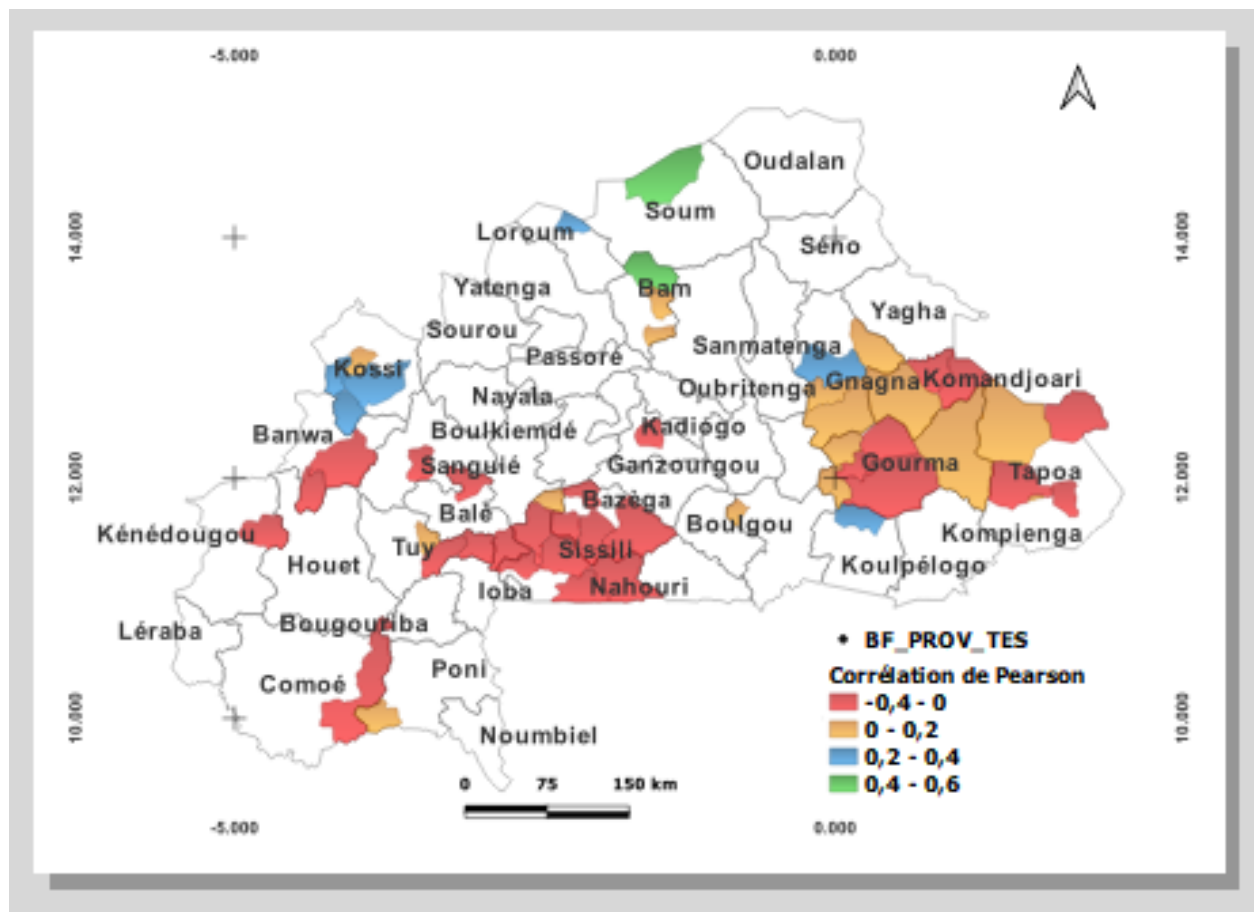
-5.000

0.000

14.000

14.000

12.000

12.000

10.000

10.000

Oudalan

Soum

Loroum

Séno

Yatenga

Bam

Yagha

Sourou

Passoré

Sanmatenga

Kossi

Nayala

Oubritenga

Gnagna

Komandjoari

Banwa

Boulkiemdé

Kadiogo

Sanguié

Ganzourgou

Gourma

Tapoa

Bazèga

Balé

Kénédougou

Tuy

Sissili

Boulgou

Kompienga

Houet

Koulpélogo

Ioba

Nahouri

Léraba

Bougouriba

Comoé

Poni

Noumbiel

BF_PROV_TES

Corrélation de Pearson

-0,4 - 0

0 - 0,2

0,2 - 0,4

0,4 - 0,6

0

75

150 km

-5.000

0.000